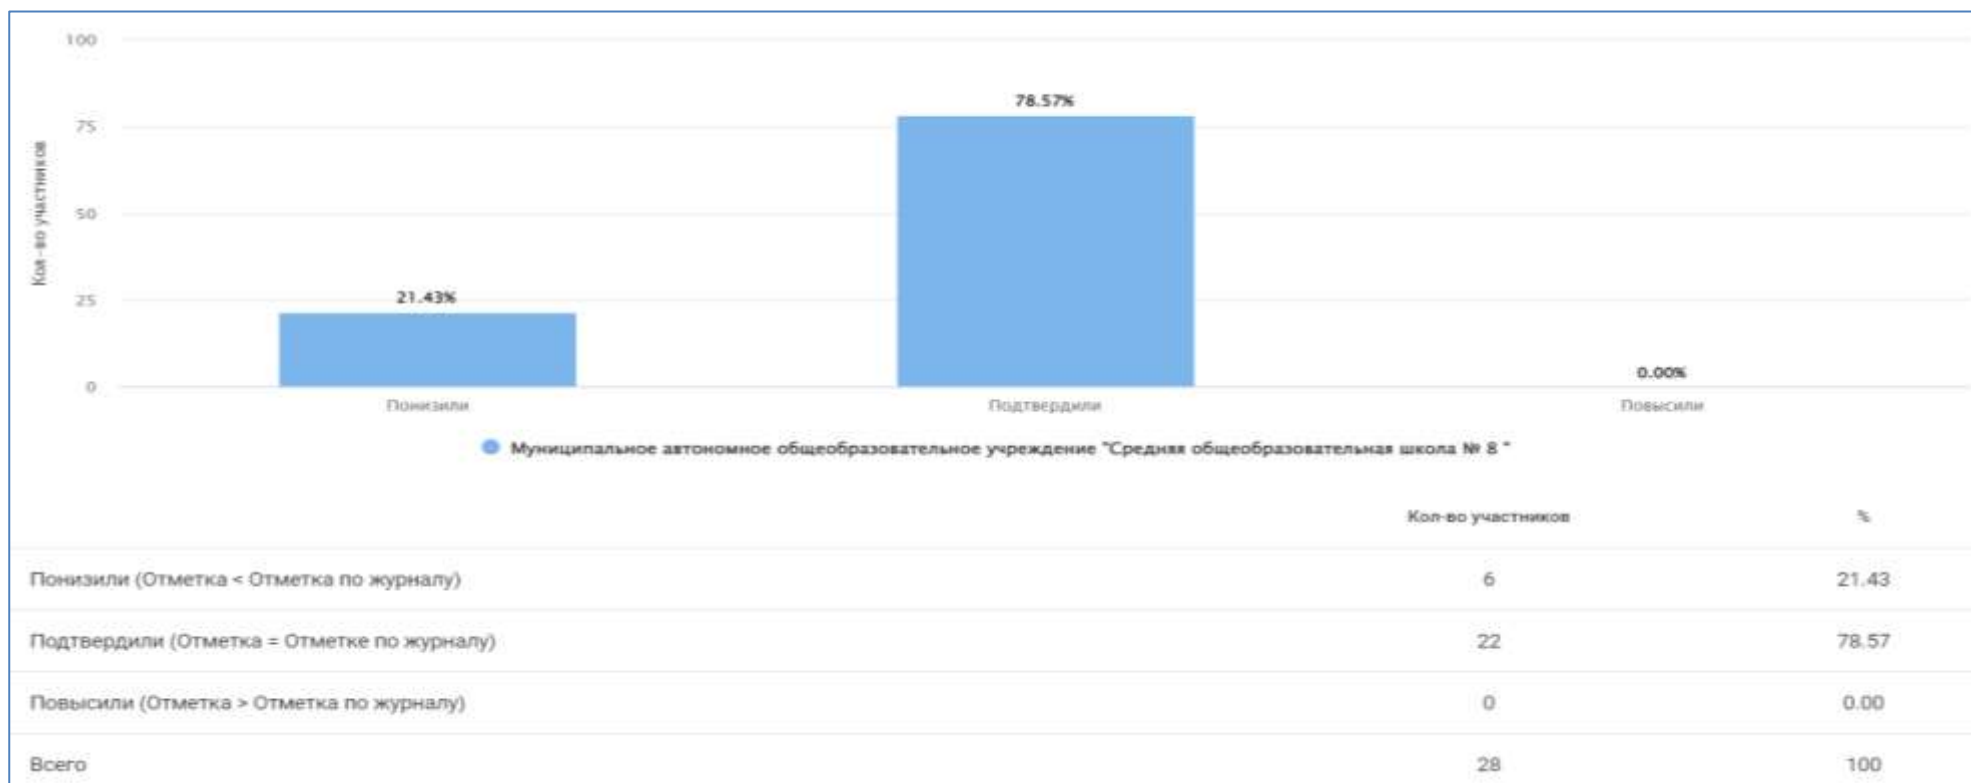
100
75
50
25
0
Кол-во участников

78.57%
21.43%
0.00%

Понизили
Подтвердили
Повысили

Муниципальное автономное общеобразовательное учреждение "Средняя общеобразовательная школа № 8 "

| | Кол-во участников | % |
|---|---|---|
| Понизили (Отметка < Отметка по журналу) | 6 | 21.43 |
| Подтвердили (Отметка = Отметке по журналу) | 22 | 78.57 |
| Повысили (Отметка > Отметка по журналу) | 0 | 0.00 |
| Всего | 28 | 100 |